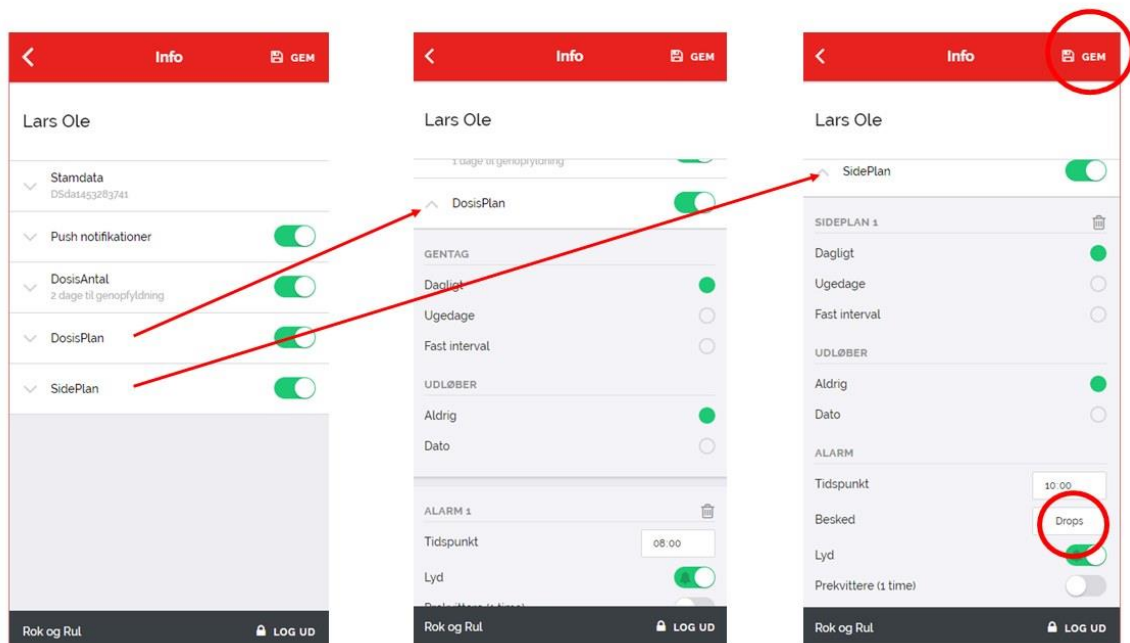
Info GEM

Lars Ole

Stamdata
DSda1453283741

Push notifikationer

DosisAntal
2 dage til genopfyldning

DosisPlan

SidePlan

Rok og Rul LOG UD

Info GEM

Lars Ole

2 dage til genopfyldning

DosisPlan

GENTAG

Dagligt

Ugedage

Fast interval

UDLØBER

Aldrig

Dato

ALARM 1

Tidspunkt 08:00

Lyd

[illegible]

Rok og Rul LOG UD

Info GEM

Lars Ole

SidePlan

SIDEPLAN 1

Dagligt

Ugedage

Fast interval

UDLØBER

Aldrig

Dato

ALARM

Tidspunkt 10:00

Besked Drops

Lyd

Prekvittere (1 time)

Rok og Rul LOG UD